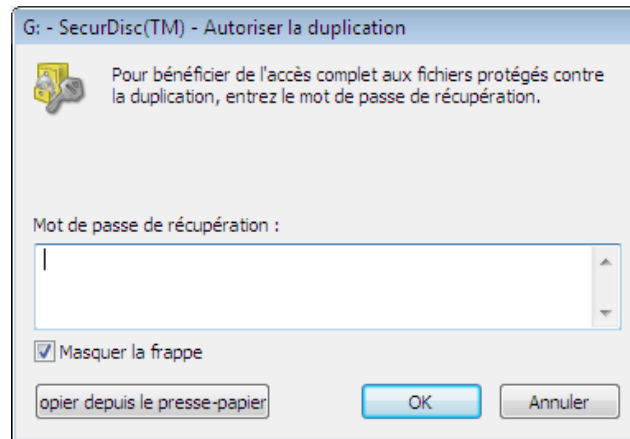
G: - SecurDisc(TM) - Autoriser la duplication

Pour bénéficier de l'accès complet aux fichiers protégés contre la duplication, entrez le mot de passe de récupération.

Mot de passe de récupération :

Masquer la frappe

opier depuis le presse-papier

OK

Annuler